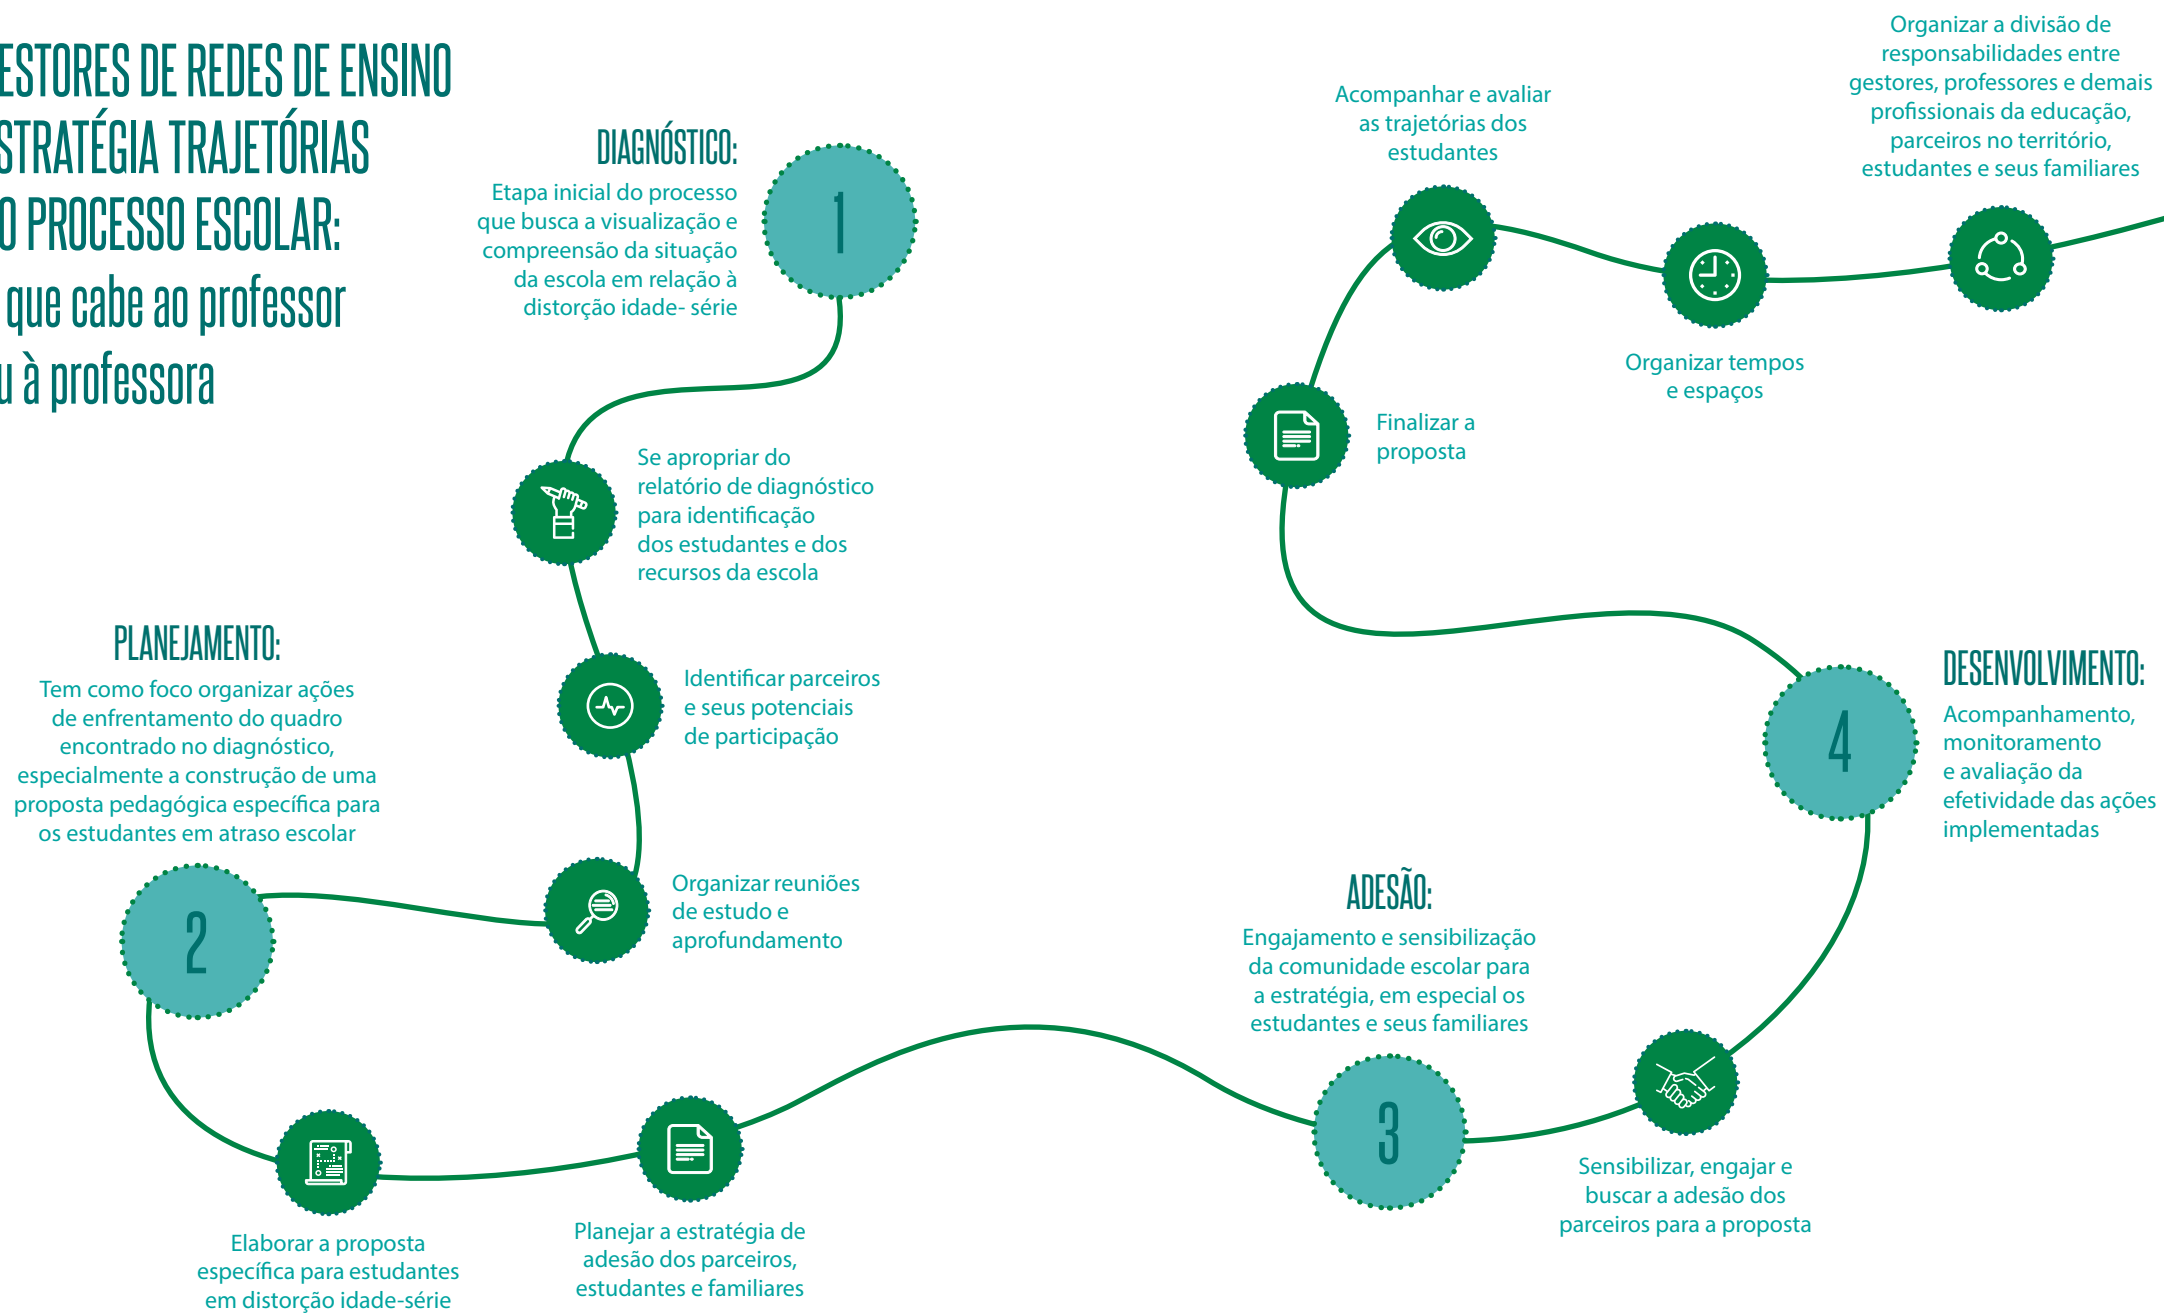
ESTORES DE REDES DE ENSINO
STRATÉGIA TRAJETÓRIAS
O PROCESSO ESCOLAR:
que cabe ao professor
u à professora

DIAGNÓSTICO:
Etapa inicial do processo que busca a visualização e compreensão da situação da escola em relação à distorção idade- série

1

Se apropriar do relatório de diagnóstico para identificação dos estudantes e dos recursos da escola

Identificar parceiros e seus potenciais de participação

Organizar reuniões de estudo e aprofundamento

PLANEJAMENTO:
Tem como foco organizar ações de enfrentamento do quadro encontrado no diagnóstico, especialmente a construção de uma proposta pedagógica específica para os estudantes em atraso escolar

2

Elaborar a proposta específica para estudantes em distorção idade-série

Planejar a estratégia de adesão dos parceiros, estudantes e familiares

ADESÃO:
Engajamento e sensibilização da comunidade escolar para a estratégia, em especial os estudantes e seus familiares

3

Sensibilizar, engajar e buscar a adesão dos parceiros para a proposta

4

DESENVOLVIMENTO:
Acompanhamento, monitoramento e avaliação da efetividade das ações implementadas

Finalizar a proposta

Acompanhar e avaliar as trajetórias dos estudantes

Organizar tempos e espaços

Organizar a divisão de responsabilidades entre gestores, professores e demais profissionais da educação, parceiros no território, estudantes e seus familiares